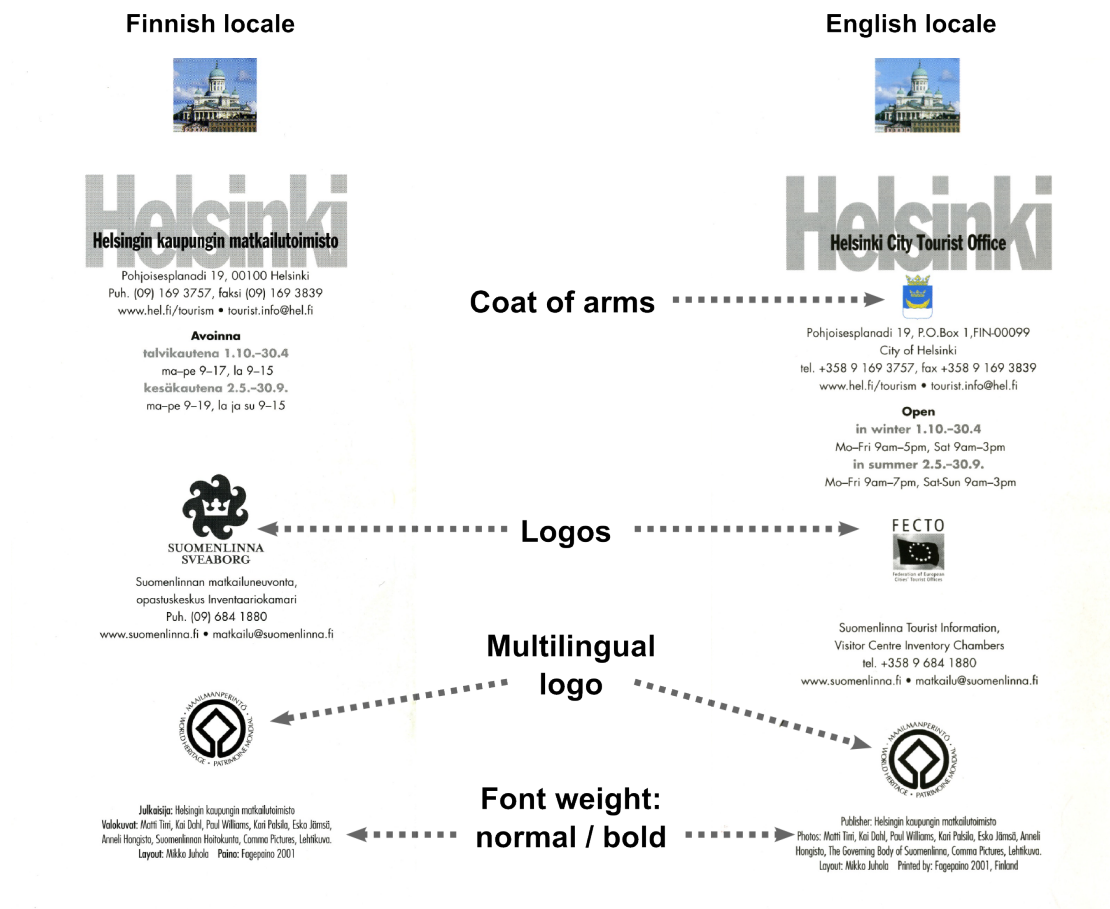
Finnish locale

English locale

Helsinki

Helsingin kaupungin matkailutoimisto

Pohjoisesplanadi 19, 00100 Helsinki
Puh. (09) 169 3757, faksi (09) 169 3839
www.hel.fi/tourism • tourist.info@hel.fi

Avoinna
talvikautena 1.10.–30.4
ma–pe 9–17, la 9–15
kesäkautena 2.5.–30.9.
ma–pe 9–19, la ja su 9–15

Helsinki

Helsinki City Tourist Office

Coat of arms

Pohjoisesplanadi 19, P.O.Box 1,FIN-00099
City of Helsinki
tel. +358 9 169 3757, fax +358 9 169 3839
www.hel.fi/tourism • tourist.info@hel.fi

Open
in winter 1.10.–30.4
Mo–Fri 9am–5pm, Sat 9am–3pm
in summer 2.5.–30.9.
Mo–Fri 9am–7pm, Sat-Sun 9am–3pm

SUOMENLINNA
SVEABORG

Logos

FECTO
Federation of European Cities' Tourist Offices

Suomenlinnan matkailuneuvonta,
opastuskeskus Inventaariokamari
Puh. (09) 684 1880
www.suomenlinna.fi • matkailu@suomenlinna.fi

Multilingual logo

Suomenlinna Tourist Information,
Visitor Centre Inventory Chambers
tel. +358 9 684 1880
www.suomenlinna.fi • matkailu@suomenlinna.fi

MAAILMANPERINTÖ • WORLD HERITAGE • PATRIMOINE MONDIAL

MAAILMANPERINTÖ • WORLD HERITAGE • PATRIMOINE MONDIAL

Julkaisija: Helsingin kaupungin matkailutoimisto
Valokuvat: Matti Tirri, Kai Dahl, Paul Williams, Kari Palsila, Esko Jämsä, Anneli Hongisto, Suomenlinnan Hoitokunta, Comma Pictures, Lehtikuva.
Layout: Mikko Juhola Paino: Fogepaino 2001

Font weight:
normal / bold

Publisher: Helsingin kaupungin matkailutoimisto
Photos: Matti Tirri, Kai Dahl, Paul Williams, Kari Palsila, Esko Jämsä, Anneli Hongisto, The Governing Body of Suomenlinna, Comma Pictures, Lehtikuva.
Layout: Mikko Juhola Printed by: Fogepaino 2001, Finland